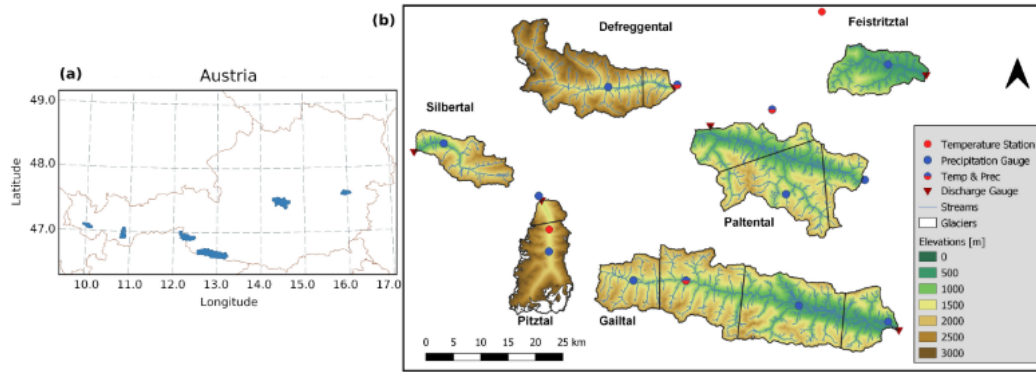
(a) Austria

49.0
48.0
47.0
Latitude
10.0 11.0 12.0 13.0 14.0 15.0 16.0 17.0
Longitude

(b)
Defreggental
Feistritztal
Silbertal
Paltental
Pitztal
Gailtal

Temperature Station
Precipitation Gauge
Temp & Prec
Discharge Gauge
Streams
Glaciers
Elevations [m]
0
500
1000
1500
2000
2500
3000

0 5 10 15 20 25 km